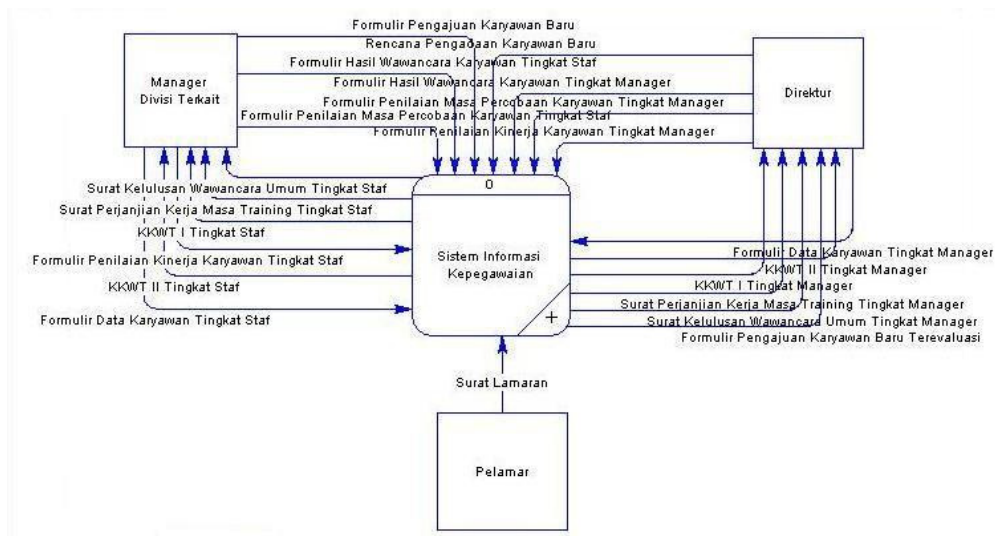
Manager Divisi Terkait

Direktur

Formulir Pengajuan Karyawan Baru
Rencana Pengadaan Karyawan Baru
Formulir Hasil Wawancara Karyawan Tingkat Staf
Formulir Hasil Wawancara Karyawan Tingkat Manager
Formulir Penilaian Masa Percobaan Karyawan Tingkat Manager
Formulir Penilaian Masa Percobaan Karyawan Tingkat Staf
Formulir Penilaian Kinerja Karyawan Tingkat Manager

Surat Kelulusan Wawancara Umum Tingkat Staf
Surat Perjanjian Kerja Masa Training Tingkat Staf
KKWT I Tingkat Staf
Formulir Penilaian Kinerja Karyawan Tingkat Staf
KKWT II Tingkat Staf
Formulir Data Karyawan Tingkat Staf

0

Sistem Informasi Kepegawaian

+

Formulir Data Karyawan Tingkat Manager
KKWT II Tingkat Manager
KKWT I Tingkat Manager
Surat Perjanjian Kerja Masa Training Tingkat Manager
Surat Kelulusan Wawancara Umum Tingkat Manager
Formulir Pengajuan Karyawan Baru Terevaluasi

Surat Lamaran

Pelamar